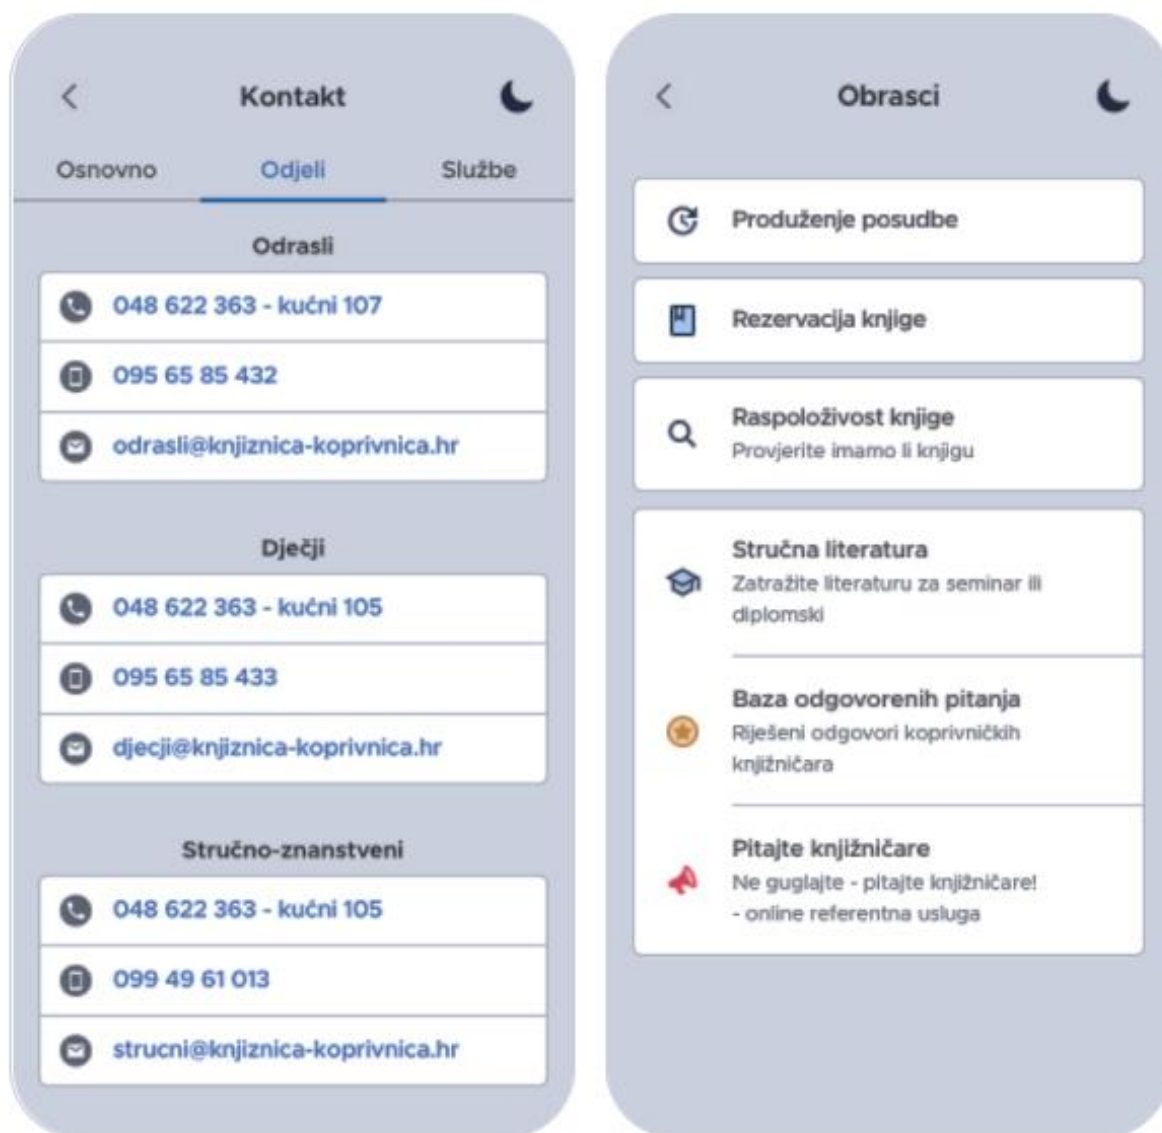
Kontakt

Osnovno Odjeli Službe

Odrasli

048 622 363 - kućni 107

095 65 85 432

odrasli@knjiznica-koprivnica.hr

Dječji

048 622 363 - kućni 105

095 65 85 433

djecji@knjiznica-koprivnica.hr

Stručno-znanstveni

048 622 363 - kućni 105

099 49 61 013

strucni@knjiznica-koprivnica.hr

Obrasci

Produženje posudbe

Rezervacija knjige

Raspoloživost knjige
Provjerite imamo li knjigu

Stručna literatura
Zatražite literaturu za seminar ili diplomski

Baza odgovorenih pitanja
Riješeni odgovori koprivničkih knjižničara

Pitajte knjižničare
Ne guglajte - pitajte knjižničare!
- online referentna usluga